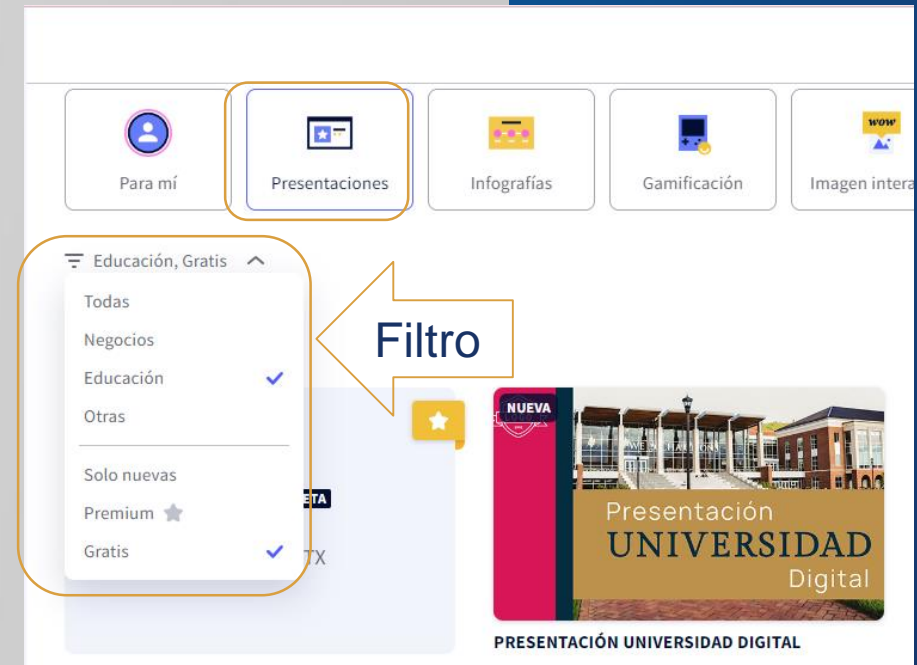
Para mí

Presentaciones

Infografías

Gamificación

Imagen intera

Educación, Gratis

Todas

Negocios

Educación

Otras

Solo nuevas

Premium

Gratis

Filtro

ETA

TX

NUEVA

Presentación
UNIVERSIDAD
Digital

PRESENTACIÓN UNIVERSIDAD DIGITAL